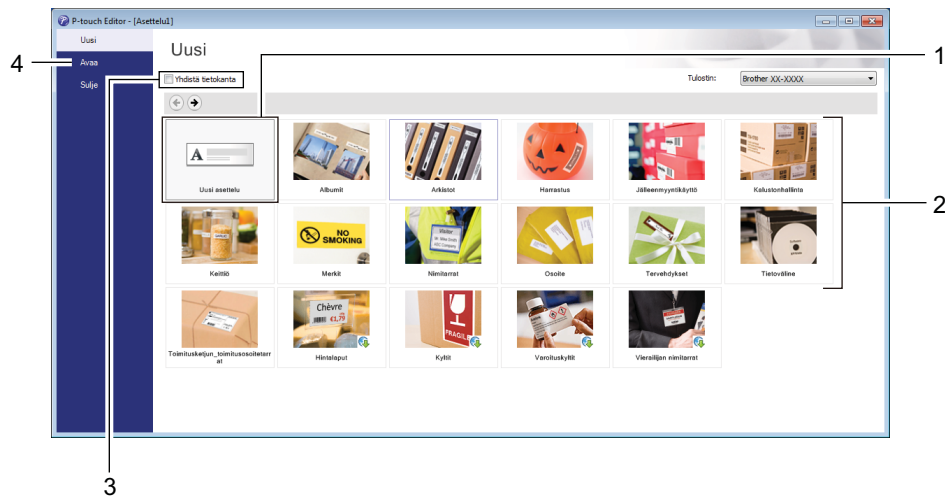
P-touch Editor - [Asettelu1]

Uusi
Avaa
Sulje

Uusi

Yhdistä tietokanta

Tulostin: Brother XX-XXXX

A

Uusi asettelu
Albumit
Arkistot
Harrastus
Jälleenmyyntikäyttö
Kalustonhallinta

NO SMOKING
Visitor

Keittiö
Merkit
Nimitarrat
Osoite
Tervehdykset
Tietoväline

Chèvre
€1,79
FRAGILE

Toimitusketjun_toimitusosoitetarrat
Hintalaput
Kyltit
Varoituskyltit
Vierailijan nimitarrat

1
2
3
4